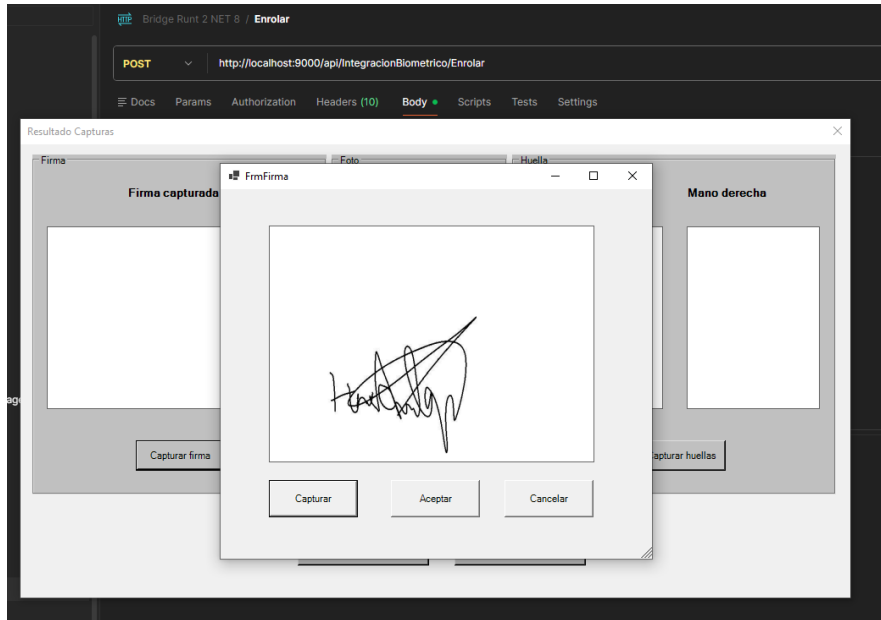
HTTP Bridge Runt 2 NET 8 / Enrolar

POST http://localhost:9000/api/IntegracionBiometrico/Enrolar

Docs Params Authorization Headers (10) Body Scripts Tests Settings

Resultado Capturas

Firma

Foto

Huella

Firma capturada

Mano derecha

ag

Capturar firma

apturar huellas

FrmFirma

Capturar

Aceptar

Cancelar